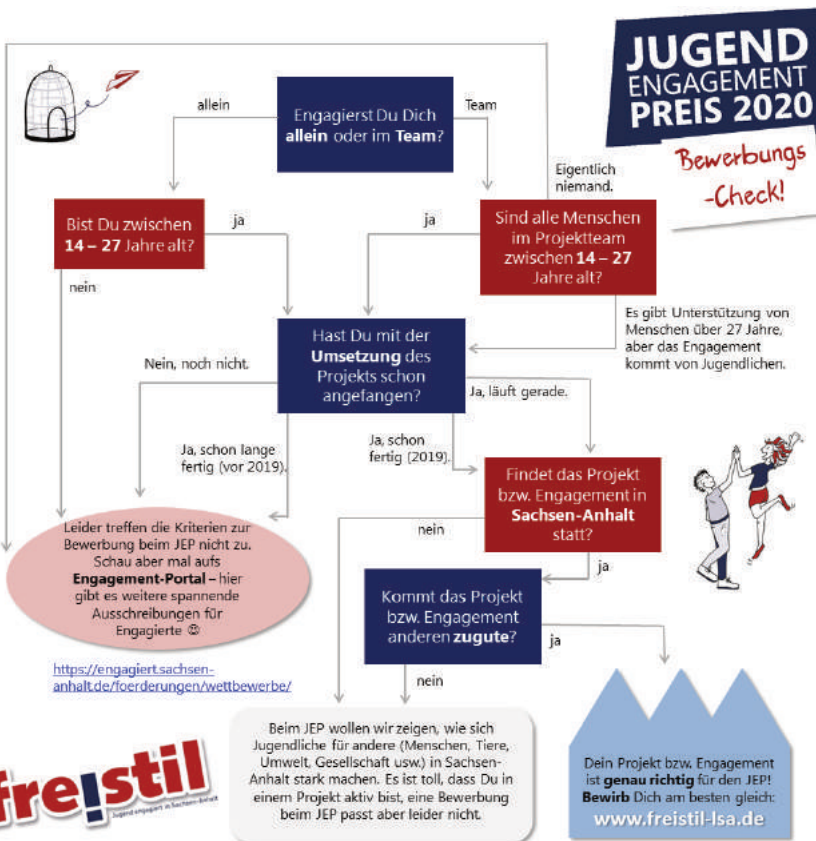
JUGEND ENGAGEMENT PREIS 2020

Bewerbungs -Check!

Engagierst Du Dich **allein** oder im **Team**?

allein

Team

Bist Du zwischen **14 – 27** Jahre alt?

ja

nein

Eigentlich niemand.

ja

Sind alle Menschen im Projektteam zwischen **14 – 27** Jahre alt?

Es gibt Unterstützung von Menschen über 27 Jahre, aber das Engagement kommt von Jugendlichen.

Hast Du mit der **Umsetzung** des Projekts schon angefangen?

Nein, noch nicht.

Ja, läuft gerade.

Ja, schon lange fertig (vor 2019).

Ja, schon fertig (2019).

Findet das Projekt bzw. Engagement in **Sachsen-Anhalt** statt?

nein

ja

Leider treffen die Kriterien zur Bewerbung beim JEP nicht zu. Schau aber mal aufs **Engagement-Portal** – hier gibt es weitere spannende Ausschreibungen für Engagierte ☺

https://engagiert.sachsen-anhalt.de/foerderungen/wettbewerbe/

Kommt das Projekt bzw. Engagement anderen **zugute**?

ja

nein

Beim JEP wollen wir zeigen, wie sich Jugendliche für andere (Menschen, Tiere, Umwelt, Gesellschaft usw.) in Sachsen-Anhalt stark machen. Es ist toll, dass Du in einem Projekt aktiv bist, eine Bewerbung beim JEP passt aber leider nicht.

Dein Projekt bzw. Engagement ist **genau richtig** für den JEP! **Bewirb** Dich am besten gleich: **www.freistil-lsa.de**

freistil
Jugend engagiert in Sachsen-Anhalt